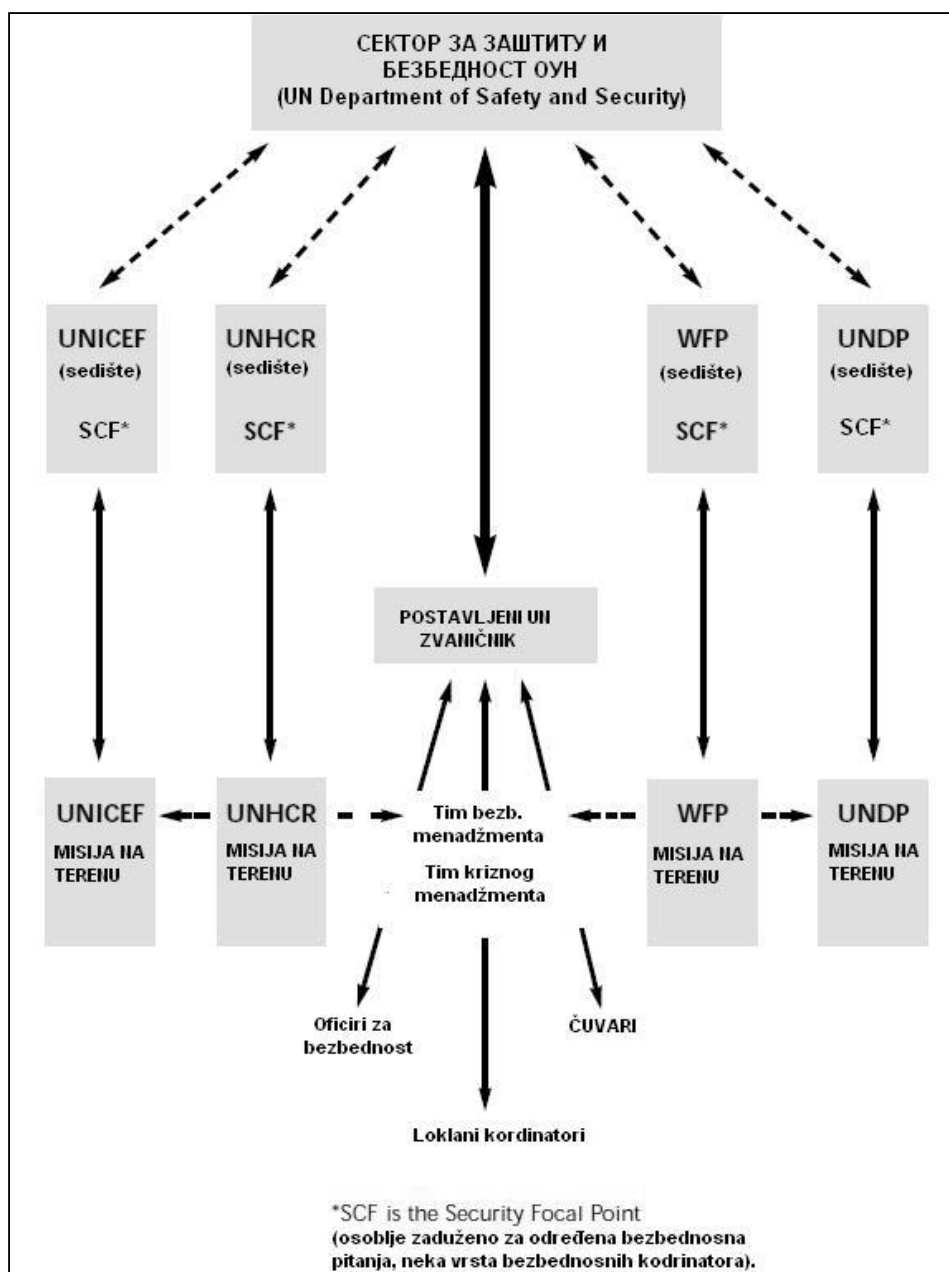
СЕКТОР ЗА ЗАШТИТУ И БЕЗБЕДНОСТ ОУН
(UN Department of Safety and Security)

UNICEF
(sedište)
SCF*

UNHCR
(sedište)
SCF*

WFP
(sedište)
SCF*

UNDP
(sedište)
SCF*

POSTAVLJENI UN ZVANIČNIK

UNICEF
MISIJA NA TERENU

UNHCR
MISIJA NA TERENU

Tim bezb. menadžmenta
Tim kriznog menadžmenta

WFP
MISIJA NA TERENU

UNDP
MISIJA NA TERENU

Oficiri za bezbednost

ČUVARI

Loklani kordinatori

*SCF is the Security Focal Point
(osoblje zaduženo za određena bezbednosna pitanja, neka vrsta bezbednosnih kodrinatora).